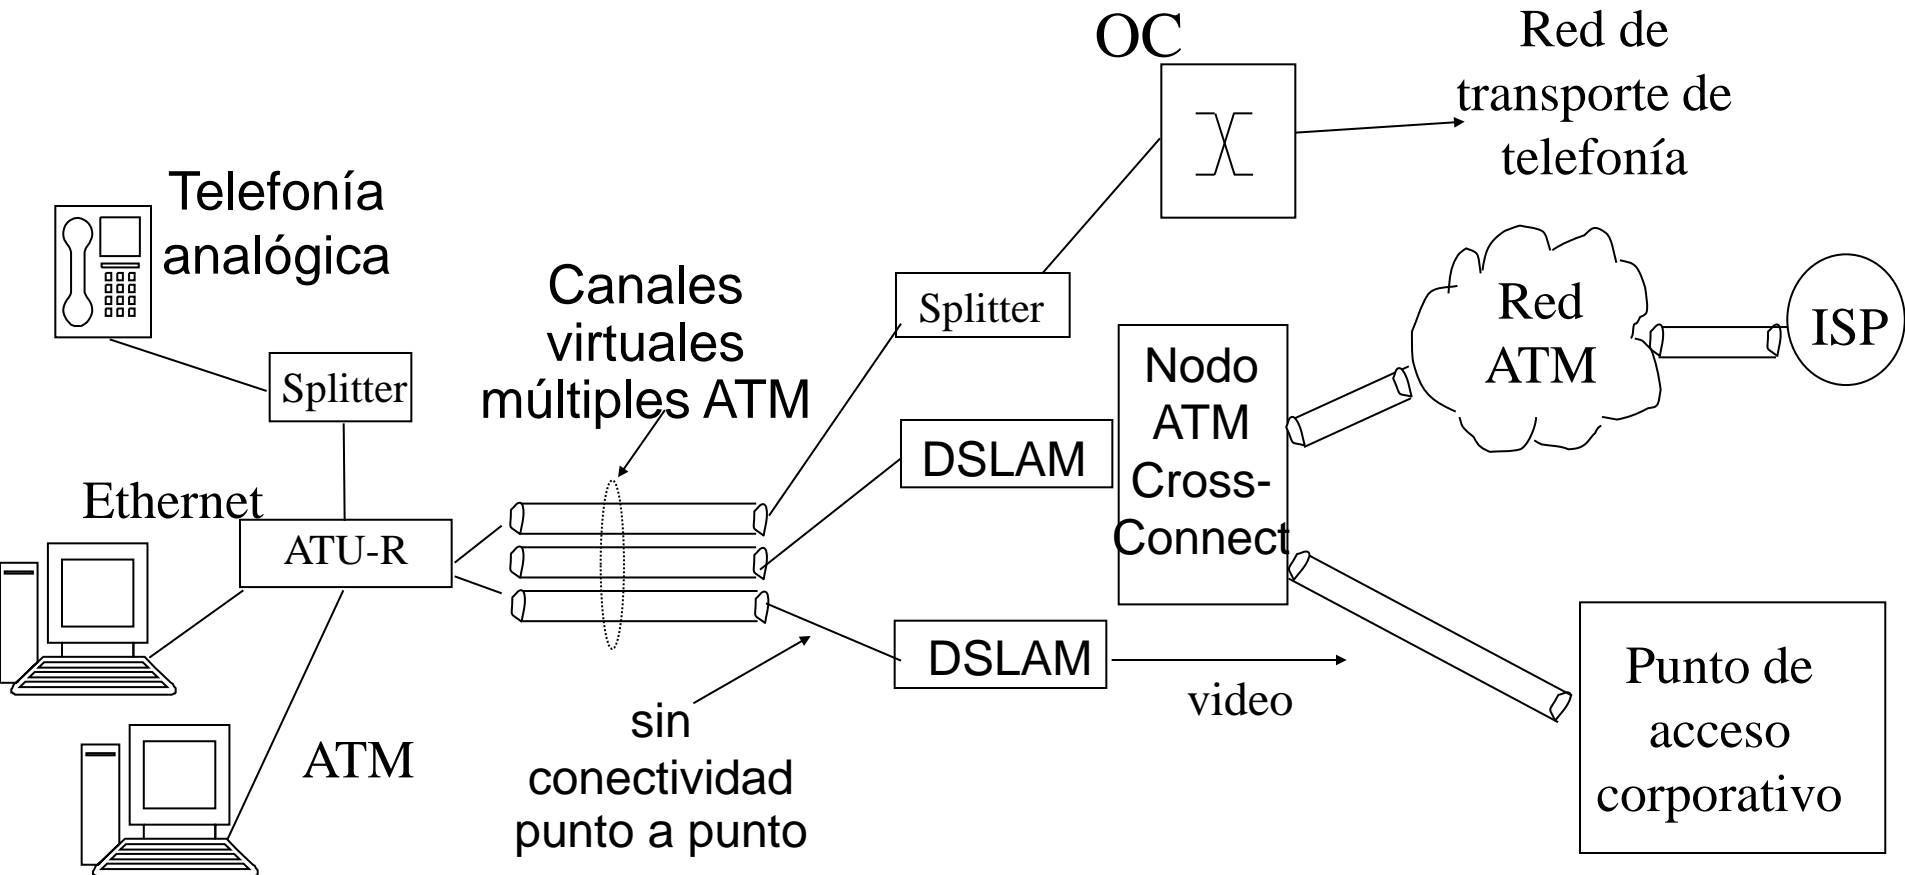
OC

Red de transporte de telefonía

Telefonía analógica

Canales virtuales múltiples ATM

Splitter

Red ATM

ISP

Splitter

Nodo ATM Cross-Connect

DSLAM

Ethernet

ATU-R

DSLAM

video

Punto de acceso corporativo

sin conectividad punto a punto

ATM